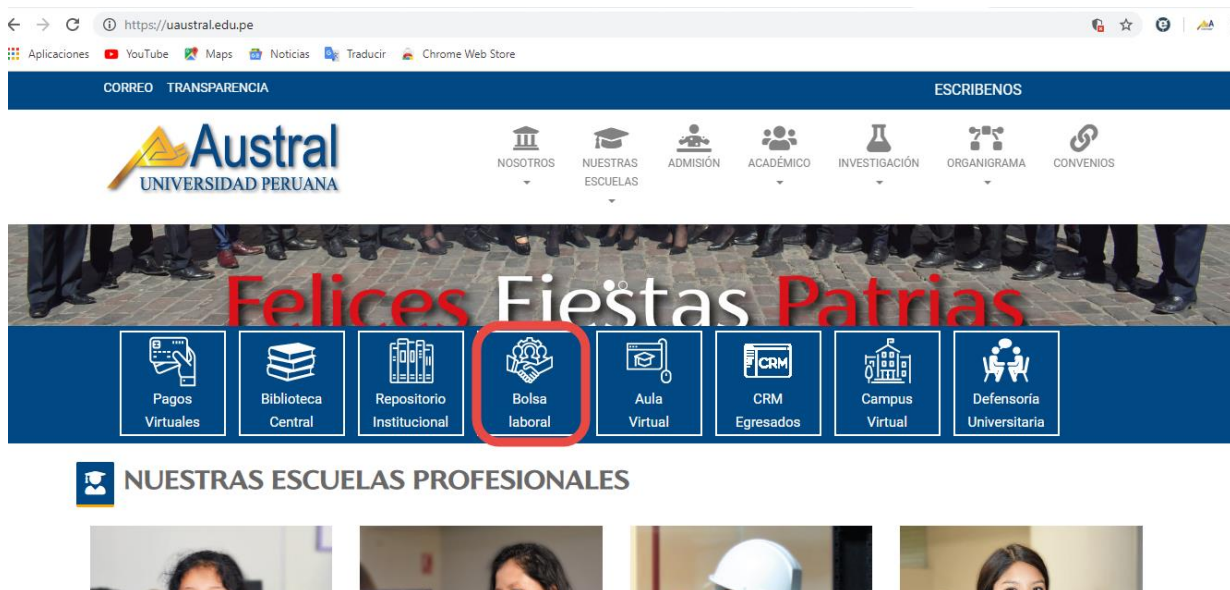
https://uaustral.edu.pe

Aplicaciones YouTube Maps Noticias Traducir Chrome Web Store

CORREO TRANSPARENCIA

ESCRIBENOS

Austral
UNIVERSIDAD PERUANA

NOSOTROS
NUESTRAS ESCUELAS
ADMISIÓN
ACADÉMICO
INVESTIGACIÓN
ORGANIGRAMA
CONVENIOS

Felices Fiestas Patrias

Pagos Virtuales
Biblioteca Central
Repositorio Institucional
Bolsa laboral
Aula Virtual
CRM
CRM Egresados
Campus Virtual
Defensoría Universitaria

NUESTRAS ESCUELAS PROFESIONALES